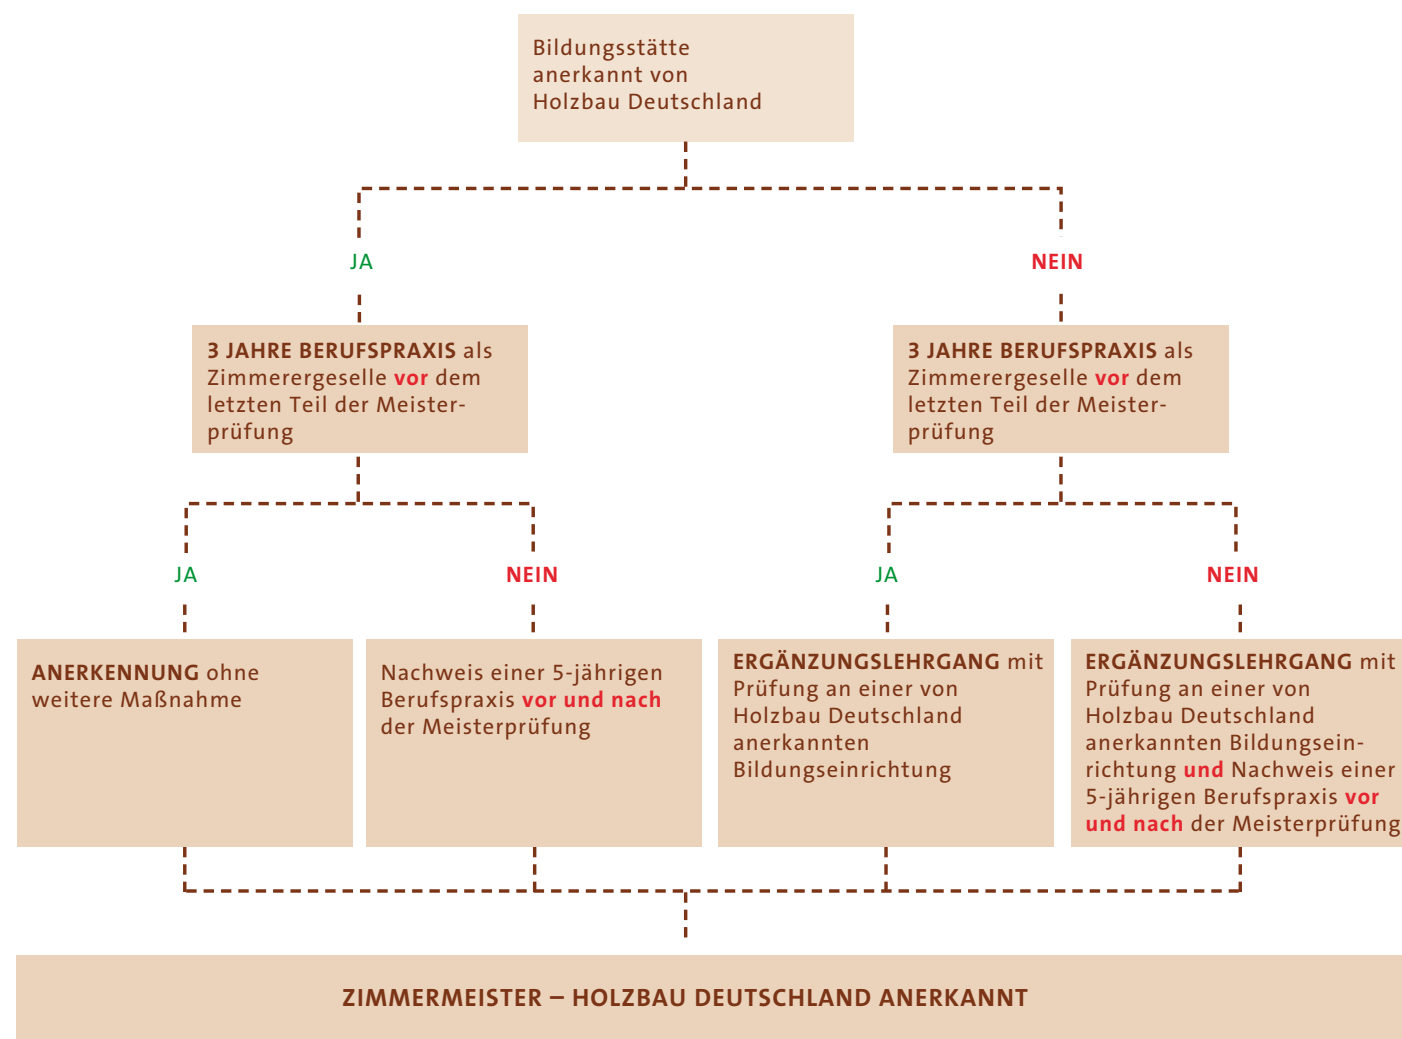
Bildungsstätte anerkannt von Holzbau Deutschland

JA

NEIN

3 JAHRE BERUFSPRAXIS als Zimmerergeselle vor dem letzten Teil der Meisterprüfung

3 JAHRE BERUFSPRAXIS als Zimmerergeselle vor dem letzten Teil der Meisterprüfung

JA

NEIN

JA

NEIN

ANERKENNUNG ohne weitere Maßnahme

Nachweis einer 5-jährigen Berufspraxis vor und nach der Meisterprüfung

ERGÄNZUNGSLEHRGANG mit Prüfung an einer von Holzbau Deutschland anerkannten Bildungseinrichtung

ERGÄNZUNGSLEHRGANG mit Prüfung an einer von Holzbau Deutschland anerkannten Bildungseinrichtung und Nachweis einer 5-jährigen Berufspraxis vor und nach der Meisterprüfung

ZIMMERMEISTER – HOLZBAU DEUTSCHLAND ANERKANNT